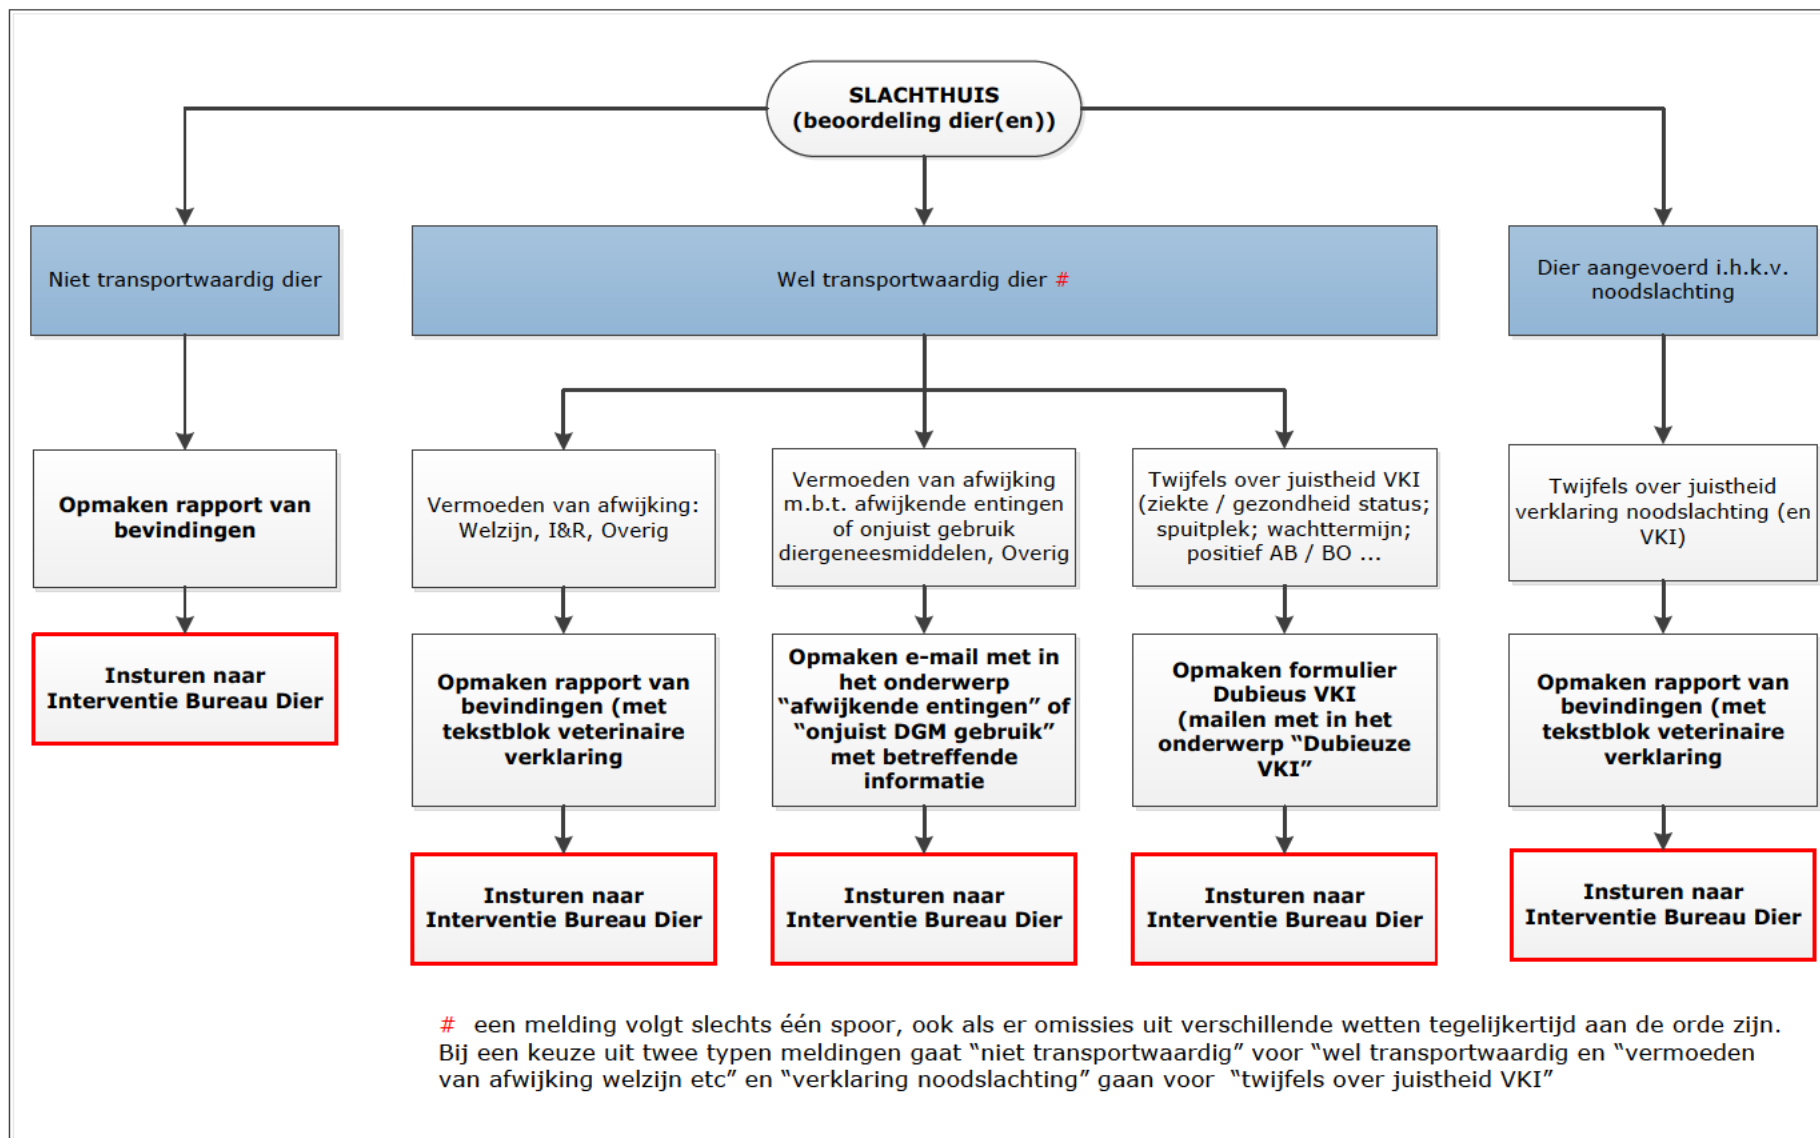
SLACHTHUIS
(beoordeling dier(en))

Niet transportwaardig dier

Wel transportwaardig dier #

Dier aangevoerd i.h.k.v. noodslachting

Opmaken rapport van bevindingen

Vermoeden van afwijking: Welzijn, I&R, Overig

Vermoeden van afwijking m.b.t. afwijkende entingen of onjuist gebruik diergeneesmiddelen, Overig

Twijfels over juistheid VKI (ziekte / gezondheid status; spuitplek; wachttermijn; positief AB / BO ...

Twijfels over juistheid verklaring noodslachting (en VKI)

Insturen naar Interventie Bureau Dier

Opmaken rapport van bevindingen (met tekstblok veterinaire verklaring

Opmaken e-mail met in het onderwerp "afwijkende entingen" of "onjuist DGM gebruik" met betreffende informatie

Opmaken formulier Dubieus VKI (mailen met in het onderwerp "Dubieuze VKI"

Opmaken rapport van bevindingen (met tekstblok veterinaire verklaring

Insturen naar Interventie Bureau Dier

Insturen naar Interventie Bureau Dier

Insturen naar Interventie Bureau Dier

Insturen naar Interventie Bureau Dier

# een melding volgt slechts één spoor, ook als er omissies uit verschillende wetten tegelijkertijd aan de orde zijn. Bij een keuze uit twee typen meldingen gaat "niet transportwaardig" voor "wel transportwaardig en "vermoeden van afwijking welzijn etc" en "verklaring noodslachting" gaan voor "twijfels over juistheid VKI"